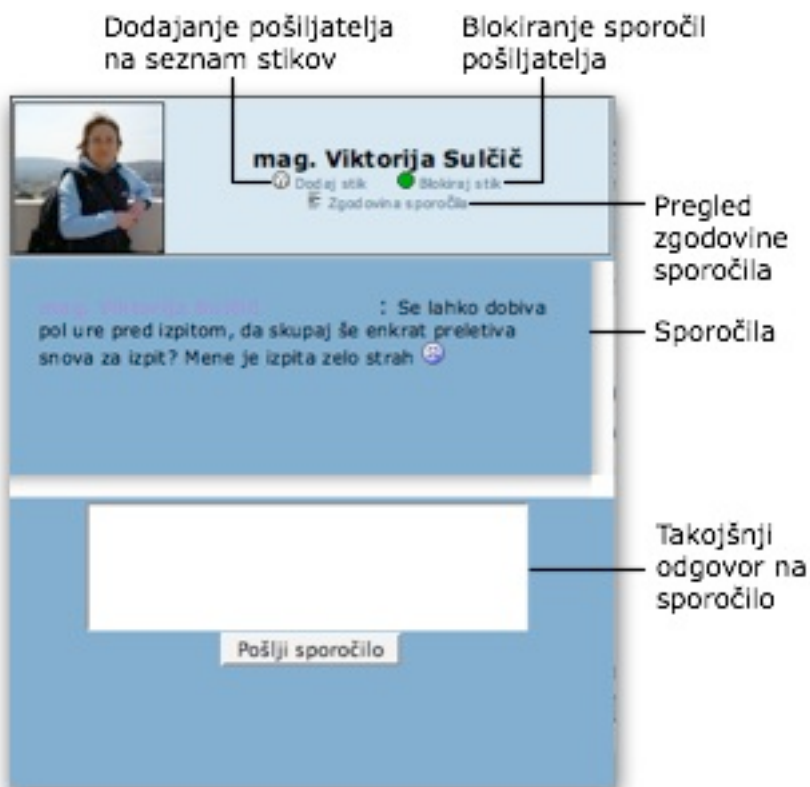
Dodajanje pošiljatelja na seznam stikov

Blokiranje sporočil pošiljatelja

mag. Viktorija Sulčič

Dodaj stik

Blokiraj stik

Zgodovina sporočila

Pregled zgodovine sporočila

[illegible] : Se lahko dobiva pol ure pred izpitom, da skupaj še enkrat preletiva snova za izpit? Mene je izpita zelo strah

Sporočila

Takojšnji odgovor na sporočilo

Pošlji sporočilo